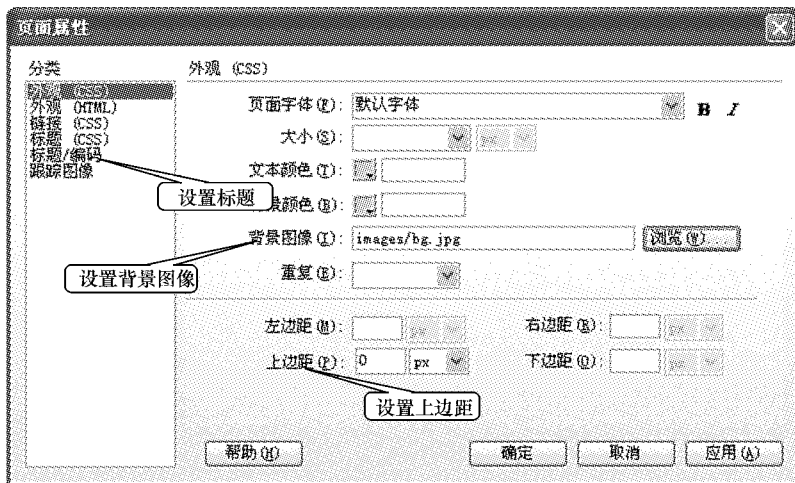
页面属性

分类
外观 (CSS)
外观 (HTML)
链接 (CSS)
标题 (CSS)
标题/编码
跟踪图像

外观 (CSS)

页面字体 (F): 默认字体
B I
大小 (S):
px
文本颜色 (T):
背景颜色 (B):
背景图像 (I): images/bg.jpg
浏览 (W)...
重复 (E):

左边距 (M):
px
右边距 (R):
px
上边距 (P): 0
px
下边距 (O):
px

设置标题
设置背景图像
设置上边距

帮助 (H)
确定
取消
应用 (A)